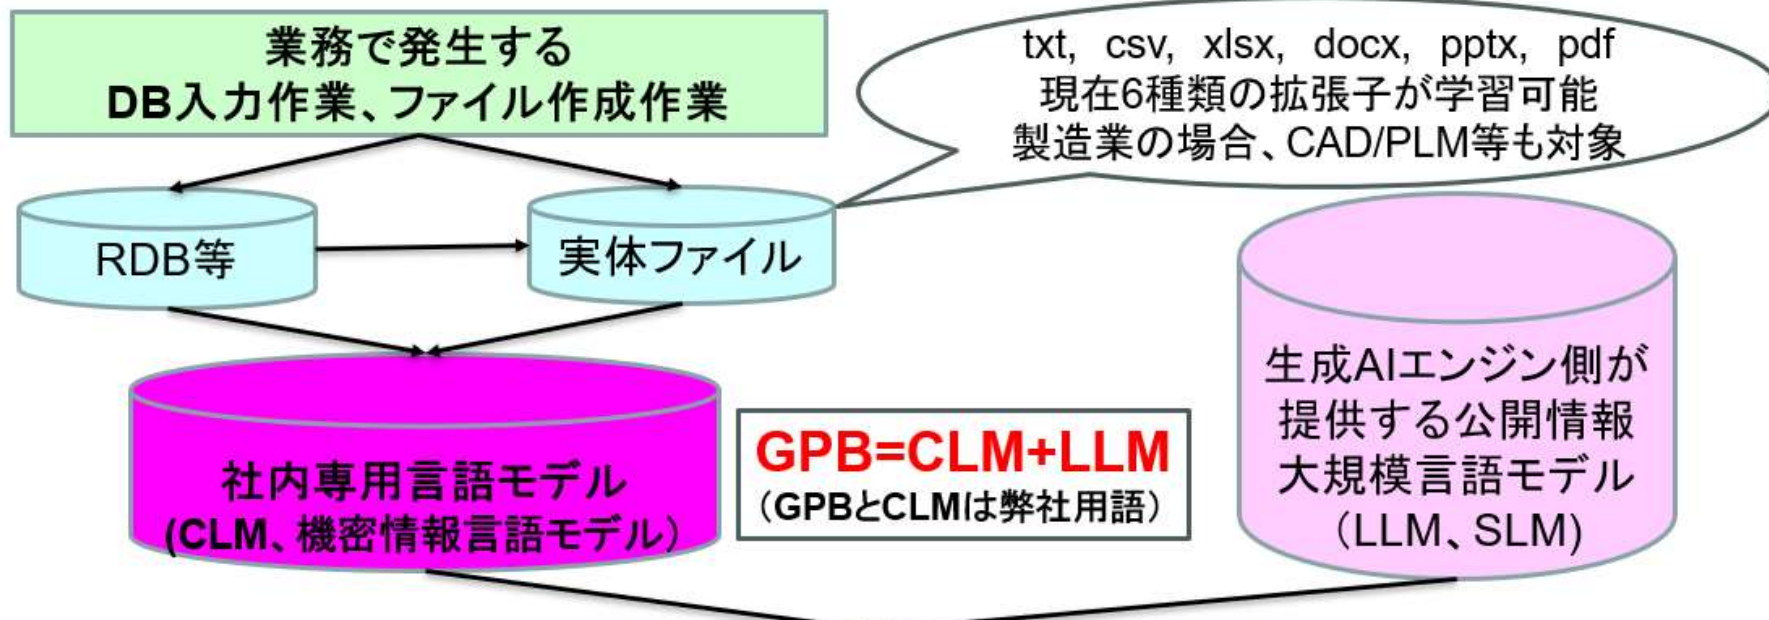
業務で発生する
DB入力作業、ファイル作成作業

txt, csv, xlsx, docx, pptx, pdf
現在6種類の拡張子が学習可能
製造業の場合、CAD/PLM等も対象

RDB等

実体ファイル

社内専用言語モデル
(CLM、機密情報言語モデル)

GPB=CLM+LLM
(GPBとCLMは弊社用語)

生成AIエンジン側が
提供する公開情報
大規模言語モデル
(LLM、SLM)